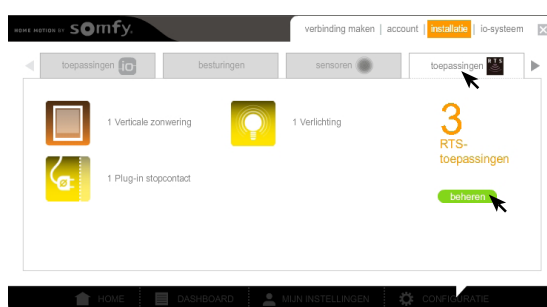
HOME MOTION BY somfy

verbinding maken | account | installatie | io-systeem

toepassingen io

besturingen

sensoren

toepassingen RTS

1 Verticale zonwering

1 Verlichting

1 Plug-in stopcontact

3

RTS-toepassingen

beheren

HOME

DASHBOARD

MIJN INSTELLINGEN

CONFIGURATIE